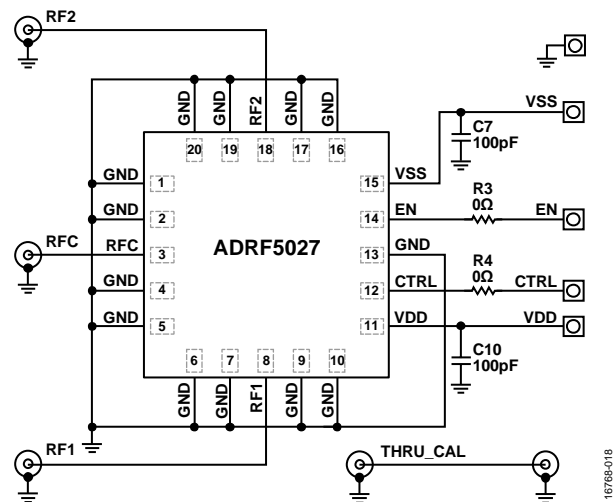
RF2

GND GND RF2 GND GND

20 19 18 17 16

VSS

C7
100pF

GND 1
GND 2
RFC
RFC 3
GND 4
GND 5

ADRF5027

15 VSS
14 EN
13 GND
12 CTRL
11 VDD

R3
0Ω
EN

R4
0Ω
CTRL

VDD

C10
100pF

6 7 8 9 10

GND GND RF1 GND GND

RF1

THRU_CAL

16768-018